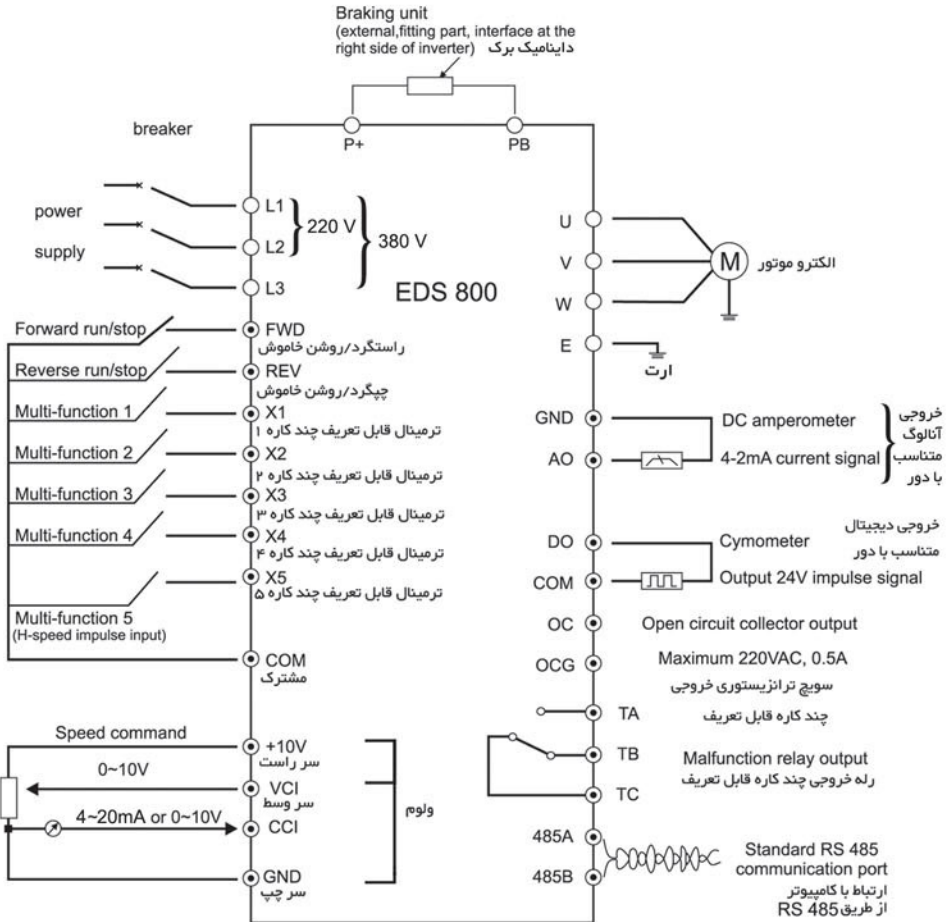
Braking unit
(external,fitting part, interface at the right side of inverter) داینامیک برک

P+
PB

breaker

power
supply

L1
L2
L3
220 V
380 V

EDS 800

U
V
W
M
الکترو موتور

Forward run/stop
FWD
راستگرد/روشن خاموش

Reverse run/stop
REV
چپگرد/روشن خاموش

E
ارت

Multi-function 1
X1
ترمینال قابل تعریف چند کاره ۱

Multi-function 2
X2
ترمینال قابل تعریف چند کاره ۲

Multi-function 3
X3
ترمینال قابل تعریف چند کاره ۳

Multi-function 4
X4
ترمینال قابل تعریف چند کاره ۴

X5
ترمینال قابل تعریف چند کاره ۵

Multi-function 5
(H-speed impulse input)

COM
مشترک

GND
AO
DC amperometer
4-2mA current signal
خروجی آنالوگ متناسب با دور

خروجی دیجیتال متناسب با دور
DO
COM
Cymometer
Output 24V impulse signal

OC
OCG
Open circuit collector output
Maximum 220VAC, 0.5A
سویچ ترانزیستوری خروجی
چند کاره قابل تعریف

TA
TB
TC
Malfunction relay output
رله خروجی چند کاره قابل تعریف

Speed command
+10V
سر راست
0~10V
VCI
سر وسط
ولوم
4~20mA or 0~10V
CCI
GND
سر چپ

485A
485B
Standard RS 485 communication port
ارتباط با کامپیوتر از طریق RS 485